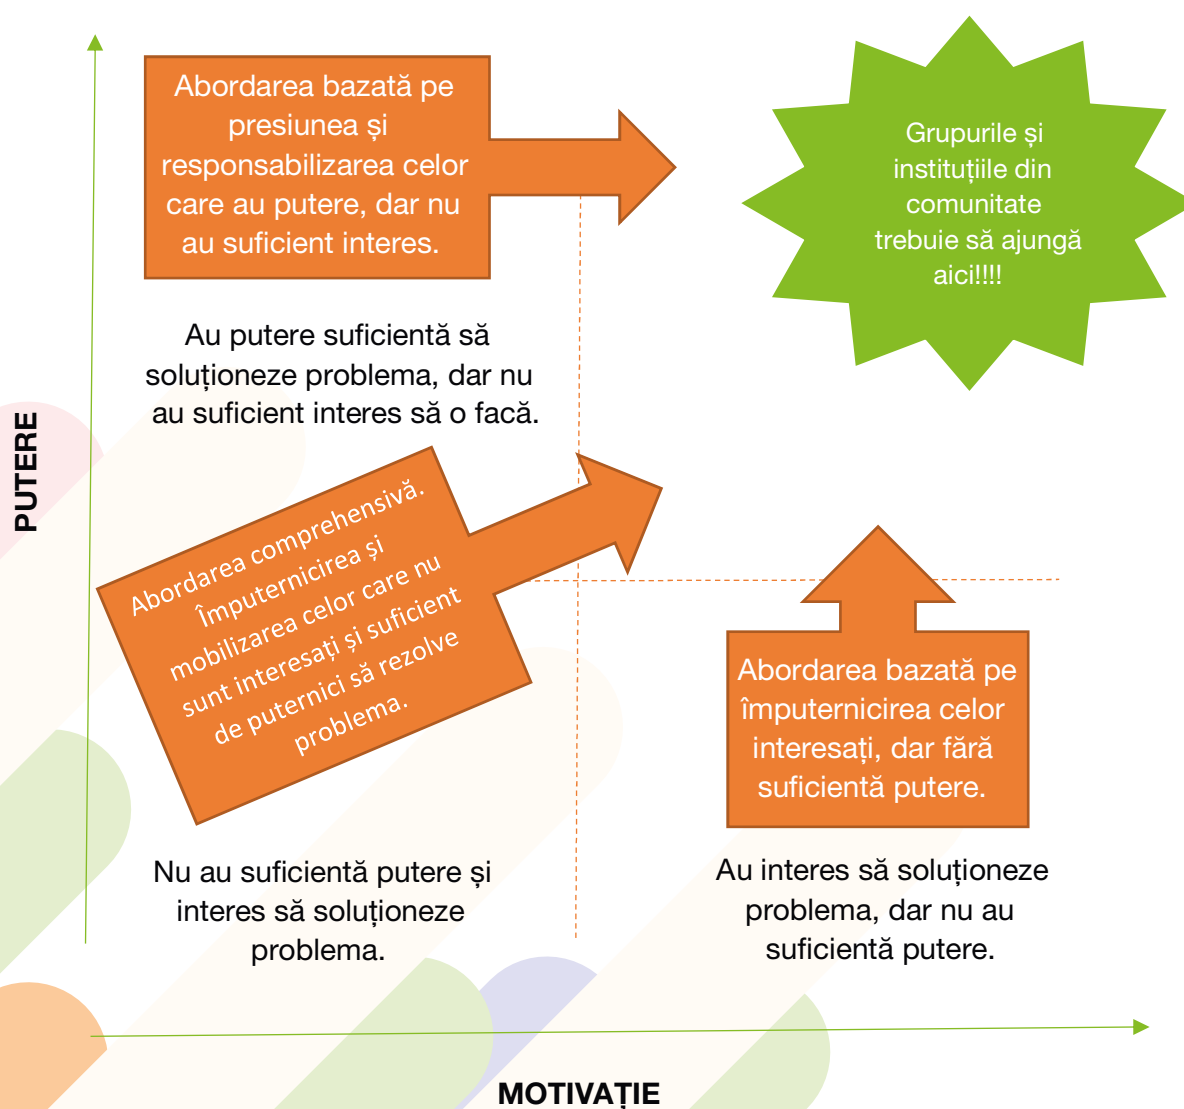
Abordarea bazată pe presiunea și responsabilizarea celor care au putere, dar nu au suficient interes.

Grupurile și instituțiile din comunitate trebuie să ajungă aici!!!!

Au putere suficientă să soluționeze problema, dar nu au suficient interes să o facă.

PUTERE

Abordarea comprehensivă. Împuternicirea și mobilizarea celor care nu sunt interesați și suficient de puternici să rezolve problema.

Abordarea bazată pe împuternicirea celor interesați, dar fără suficientă putere.

Nu au suficientă putere și interes să soluționeze problema.

Au interes să soluționeze problema, dar nu au suficientă putere.

MOTIVAȚIE